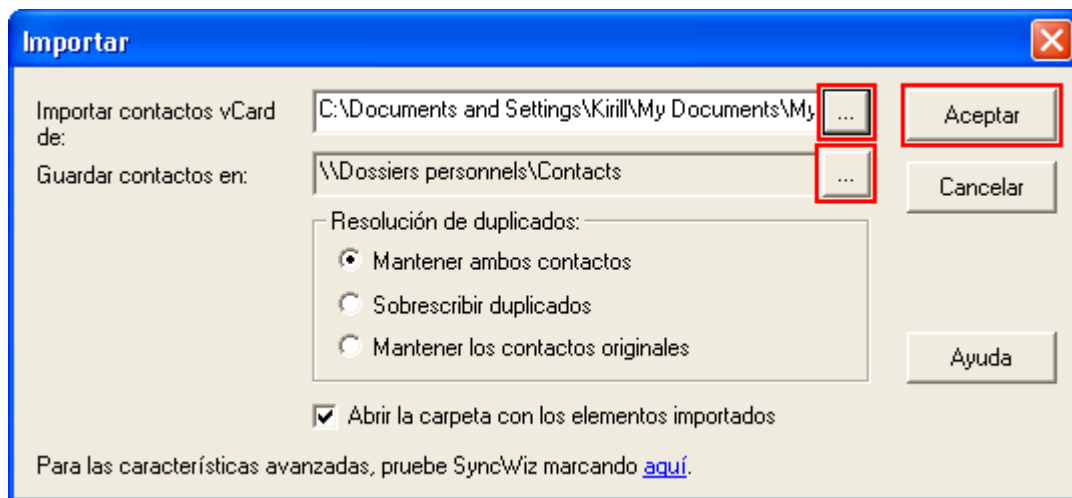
Importar

Importar contactos vCard de:

C:\Documents and Settings\Kirill\My Documents\My

...

Aceptar

Guardar contactos en:

\\Dossiers personnels\Contacts

...

Cancelar

Resolución de duplicados:

Mantener ambos contactos

Sobrescribir duplicados

Mantener los contactos originales

Ayuda

Abrir la carpeta con los elementos importados

Para las características avanzadas, pruebe SyncWiz marcando aquí.